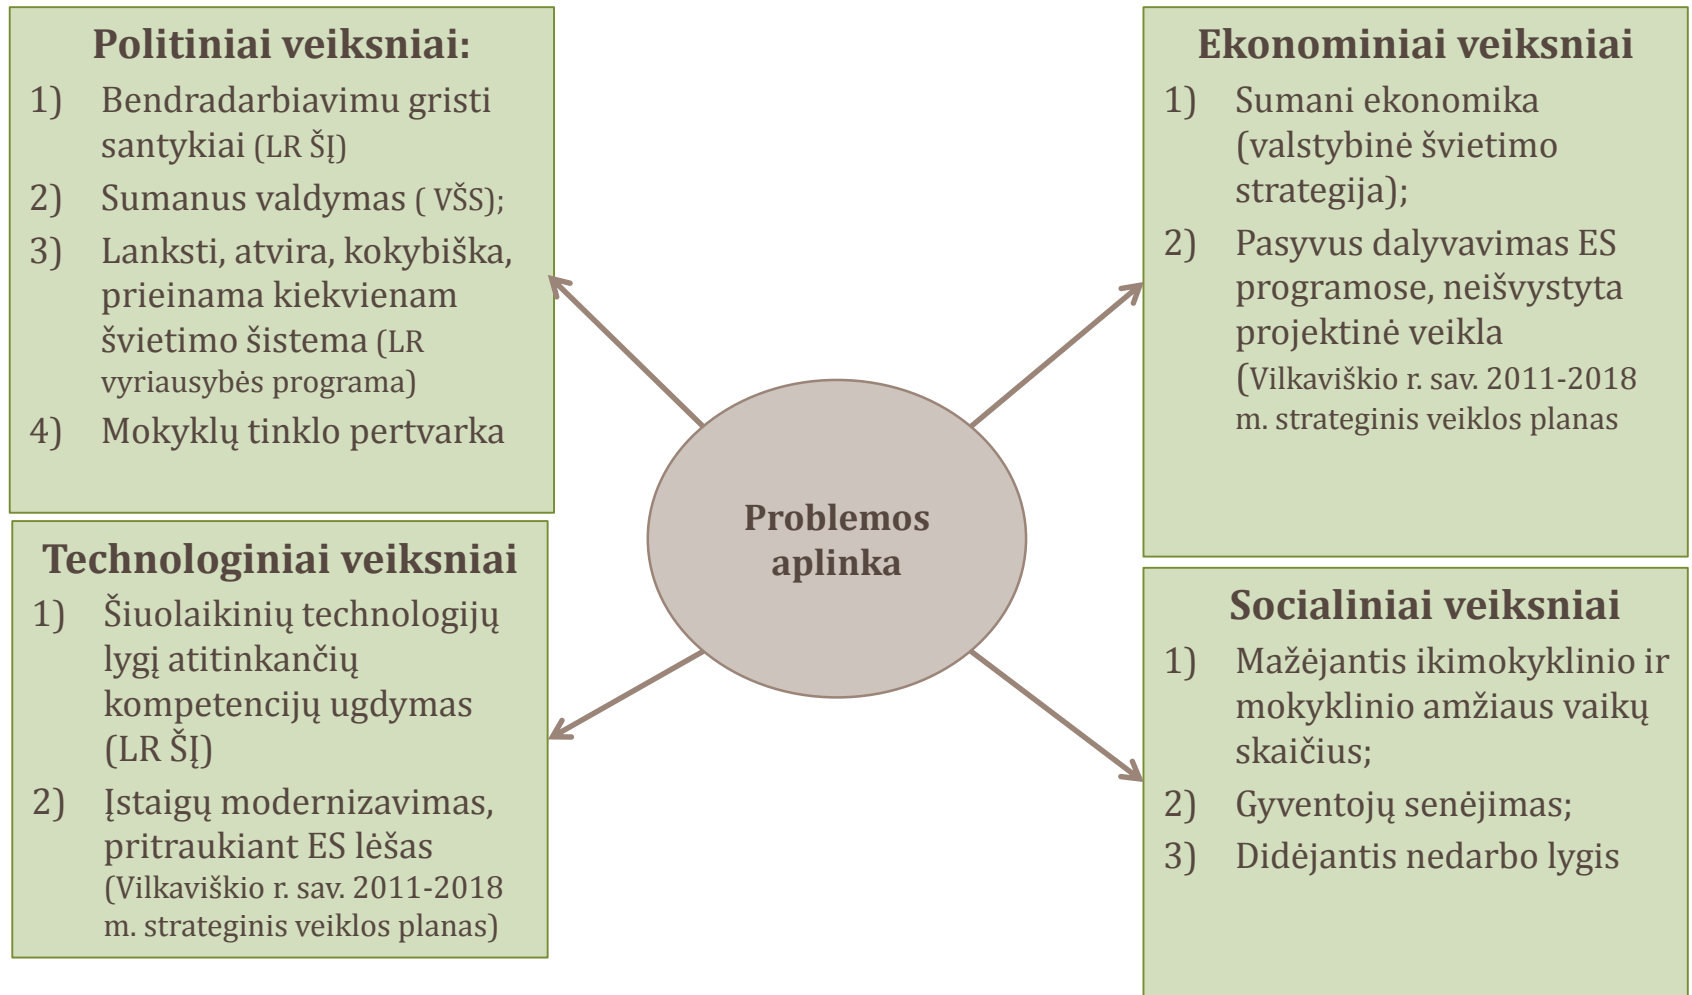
Politiniai veiksniai:
1) Bendradarbiavimu gristi santykiai (LR ŠĮ)
2) Sumanus valdymas ( VŠS);
3) Lanksti, atvira, kokybiška, prieinama kiekvienam švietimo šistema (LR vyriausybės programa)
4) Mokyklų tinklo pertvarka

Ekonominiai veiksniai
1) Sumani ekonomika (valstybinė švietimo strategija);
2) Pasyvus dalyvavimas ES programose, neišvystyta projektinė veikla (Vilkaviškio r. sav. 2011-2018 m. strateginis veiklos planas

Problemos aplinka

Technologiniai veiksniai
1) Šiuolaikinių technologijų lygį atitinkančių kompetencijų ugdymas (LR ŠĮ)
2) Įstaigų modernizavimas, pritraukiant ES lėšas (Vilkaviškio r. sav. 2011-2018 m. strateginis veiklos planas)

Socialiniai veiksniai
1) Mažėjantis ikimokyklinio ir mokyklinio amžiaus vaikų skaičius;
2) Gyventojų senėjimas;
3) Didėjantis nedarbo lygis